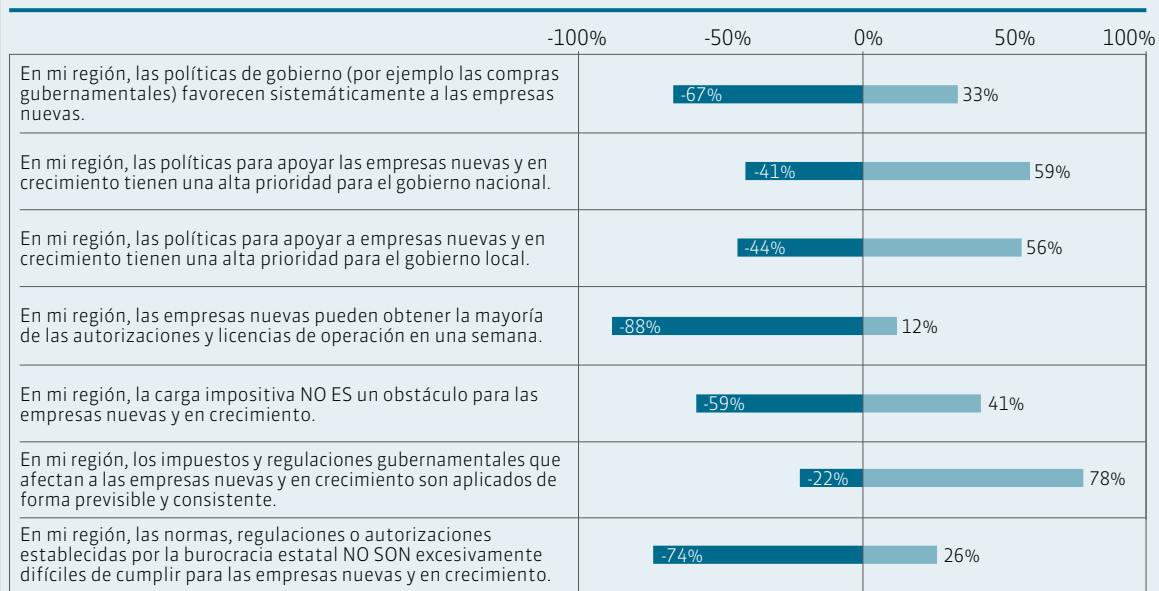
| | -100% -50% 0% 50% 100% |
|---|---|
| En mi región, las políticas de gobierno (por ejemplo las compras gubernamentales) favorecen sistemáticamente a las empresas nuevas. | -67% 33% |
| En mi región, las políticas para apoyar las empresas nuevas y en crecimiento tienen una alta prioridad para el gobierno nacional. | -41% 59% |
| En mi región, las políticas para apoyar a empresas nuevas y en crecimiento tienen una alta prioridad para el gobierno local. | -44% 56% |
| En mi región, las empresas nuevas pueden obtener la mayoría de las autorizaciones y licencias de operación en una semana. | -88% 12% |
| En mi región, la carga impositiva NO ES un obstáculo para las empresas nuevas y en crecimiento. | -59% 41% |
| En mi región, los impuestos y regulaciones gubernamentales que afectan a las empresas nuevas y en crecimiento son aplicados de forma previsible y consistente. | -22% 78% |
| En mi región, las normas, regulaciones o autorizaciones establecidas por la burocracia estatal NO SON excesivamente difíciles de cumplir para las empresas nuevas y en crecimiento. | -74% 26% |